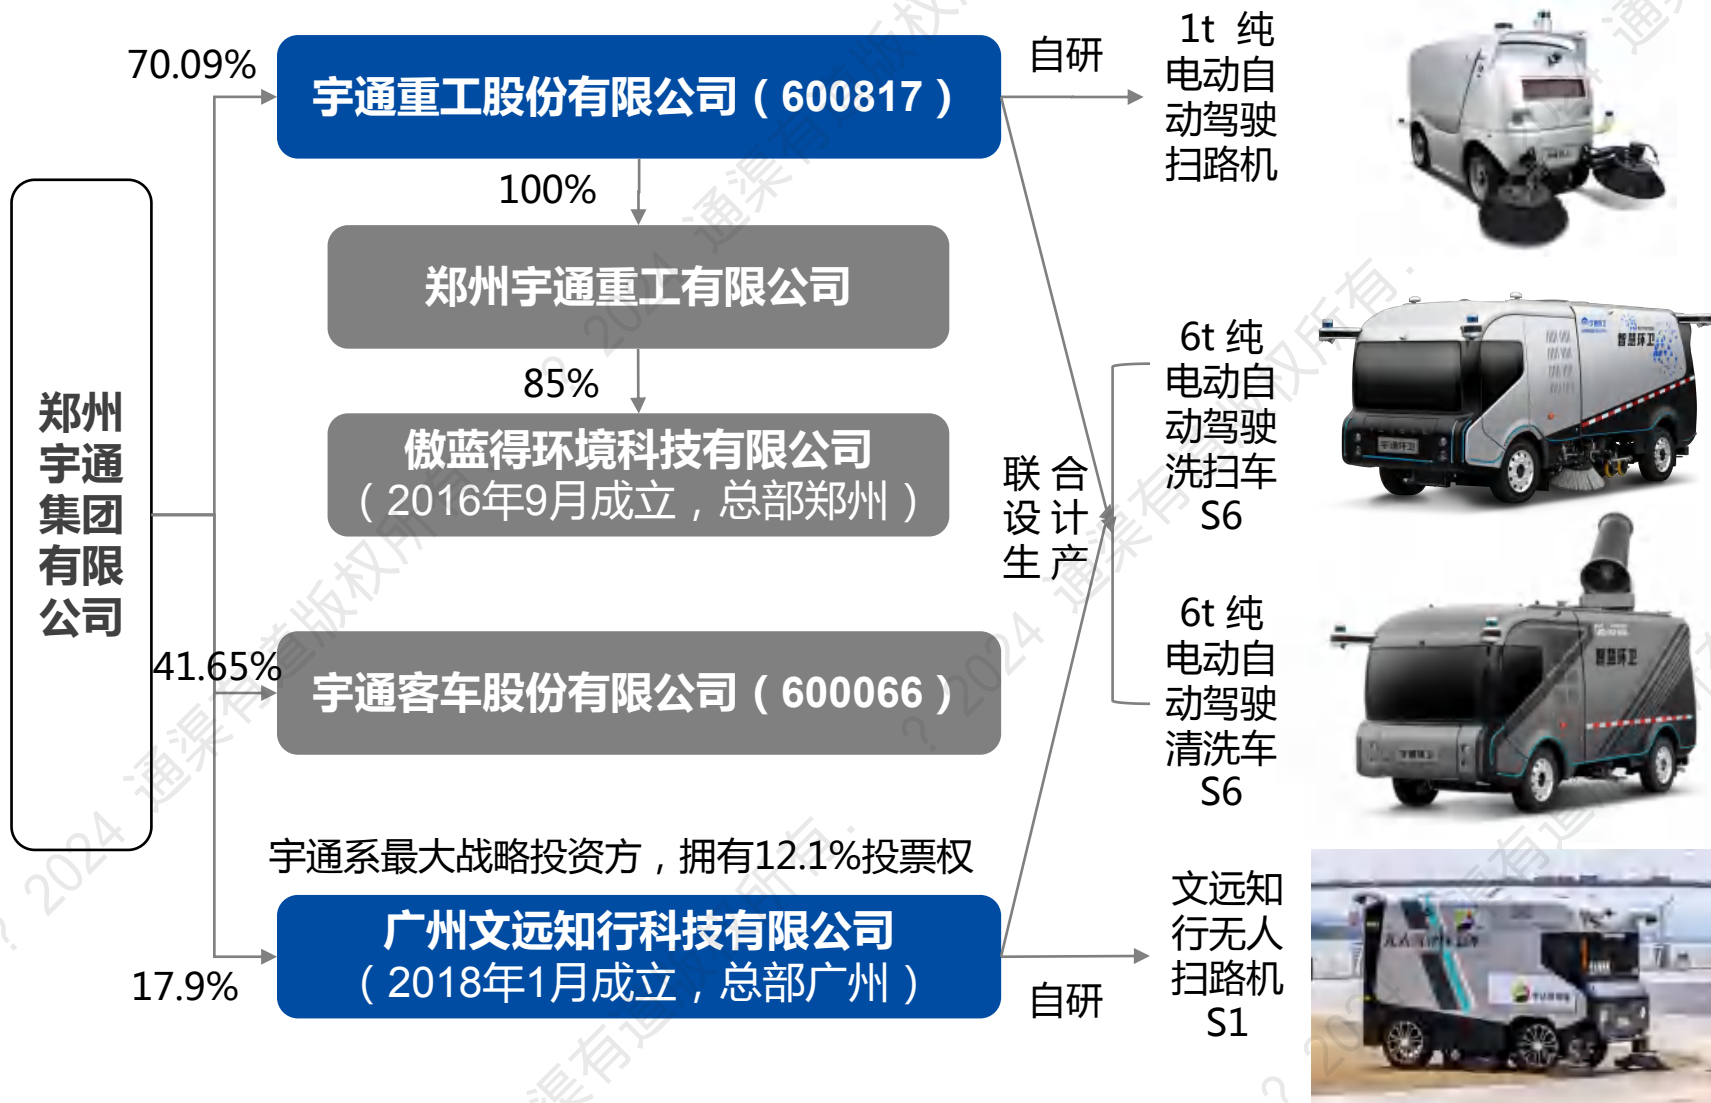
郑州宇通集团有限公司

70.09%

宇通重工股份有限公司（600817）

100%

郑州宇通重工有限公司

85%

傲蓝得环境科技有限公司
（2016年9月成立，总部郑州）

41.65%

宇通客车股份有限公司（600066）

宇通系最大战略投资方，拥有12.1%投票权

17.9%

广州文远知行科技有限公司
（2018年1月成立，总部广州）

自研

1t 纯电动自动驾驶扫路机

联合设计生产

6t 纯电动自动驾驶洗扫车S6

6t 纯电动自动驾驶清洗车S6

自研

文远知行无人扫路机S1